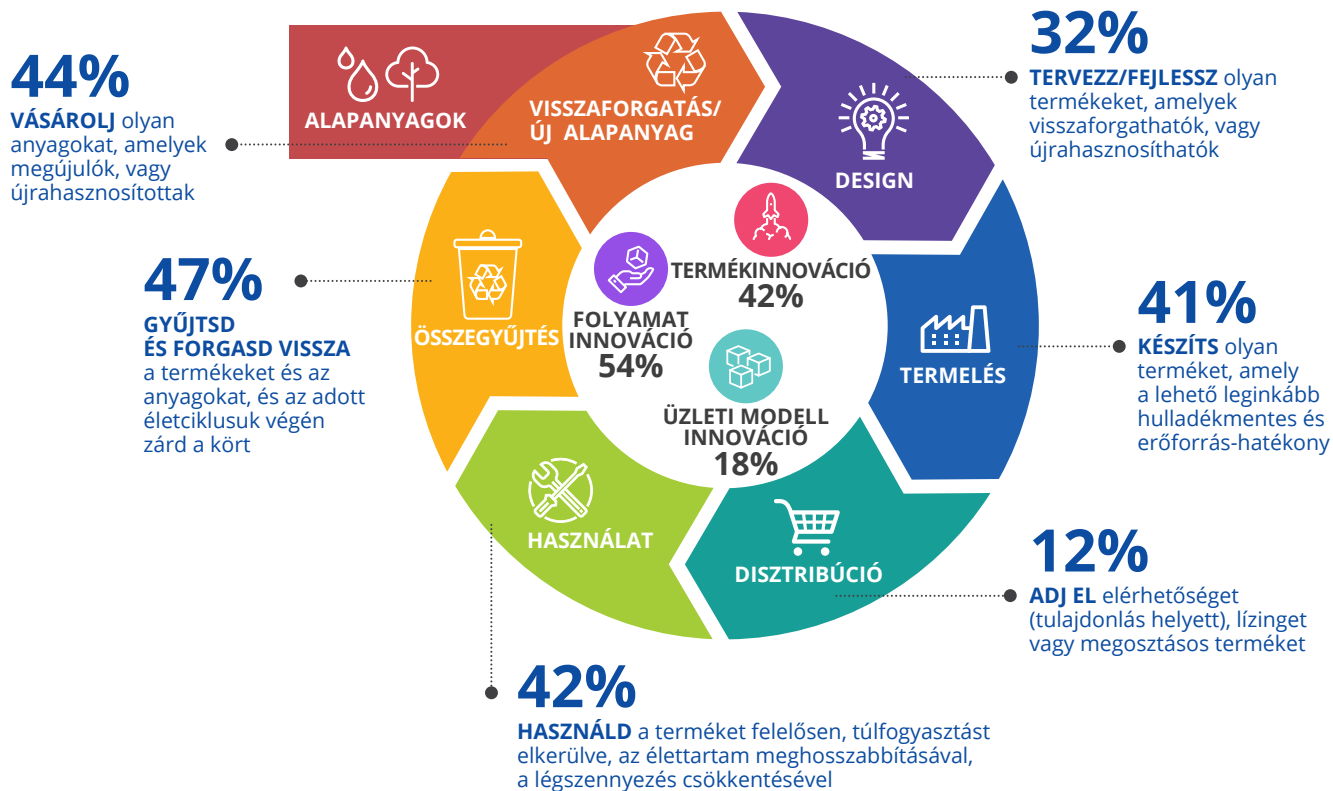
44%
VÁSÁROLJ olyan anyagokat, amelyek megújulók, vagy újrahasznosítottak

ALAPANYAGOK

VISSZAFORGATÁS/ ÚJ ALAPANYAG

32%
TERVEZZ/FEJLESSZ olyan termékeket, amelyek visszaforgathatók, vagy újrahasznosíthatók

DESIGN

47%
GYŰJTSD ÉS FORGASD VISSZA a termékeket és az anyagokat, és az adott életciklusuk végén zárd a kört

ÖSSZEGYŰJTÉS

TERMÉKINNOVÁCIÓ 42%

FOLYAMAT INNOVÁCIÓ 54%

ÜZLETI MODELL INNOVÁCIÓ 18%

41%
KÉSZÍTS olyan terméket, amely a lehető leginkább hulladékmentes és erőforrás-hatékony

TERMELÉS

HASZNÁLAT

DISZTRIBÚCIÓ

12%
ADJ EL elérhetőséget (tulajdonlás helyett), lízinget vagy megosztásos terméket

42%
HASZNÁLD a terméket felelősen, túlfogyasztást elkerülve, az élettartam meghosszabbításával, a légszennyezés csökkentésével